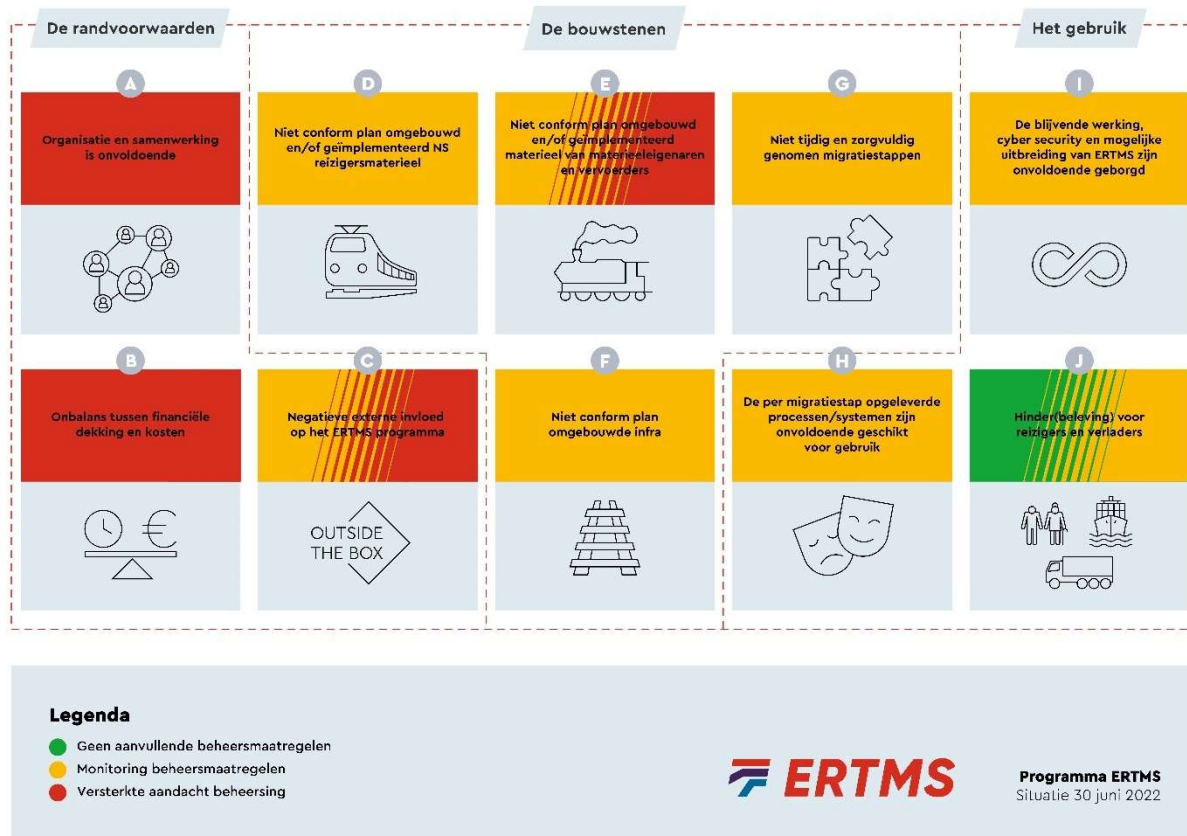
De randvoorwaarden

De bouwstenen

Het gebruik

A

Organisatie en samenwerking is onvoldoende

D

Niet conform plan omgebouwd en/of geïmplementeerd NS reizigersmaterieel

E

Niet conform plan omgebouwd en/of geïmplementeerd materieel van materieeleigenaren en vervoerders

G

Niet tijdig en zorgvuldig genomen migratiestappen

I

De blijvende werking, cyber security en mogelijke uitbreiding van ERTMS zijn onvoldoende geborgd

B

Onbalans tussen financiële dekking en kosten

C

Negatieve externe invloed op het ERTMS programma

OUTSIDE THE BOX

F

Niet conform plan omgebouwde infra

H

De per migratiestap opgeleverde processen/systemen zijn onvoldoende geschikt voor gebruik

J

Hinder(beleving) voor reizigers en verladers

Legenda

Geen aanvullende beheersmaatregelen

Monitoring beheersmaatregelen

Versterkte aandacht beheersing

ERTMS

Programma ERTMS
Situatie 30 juni 2022